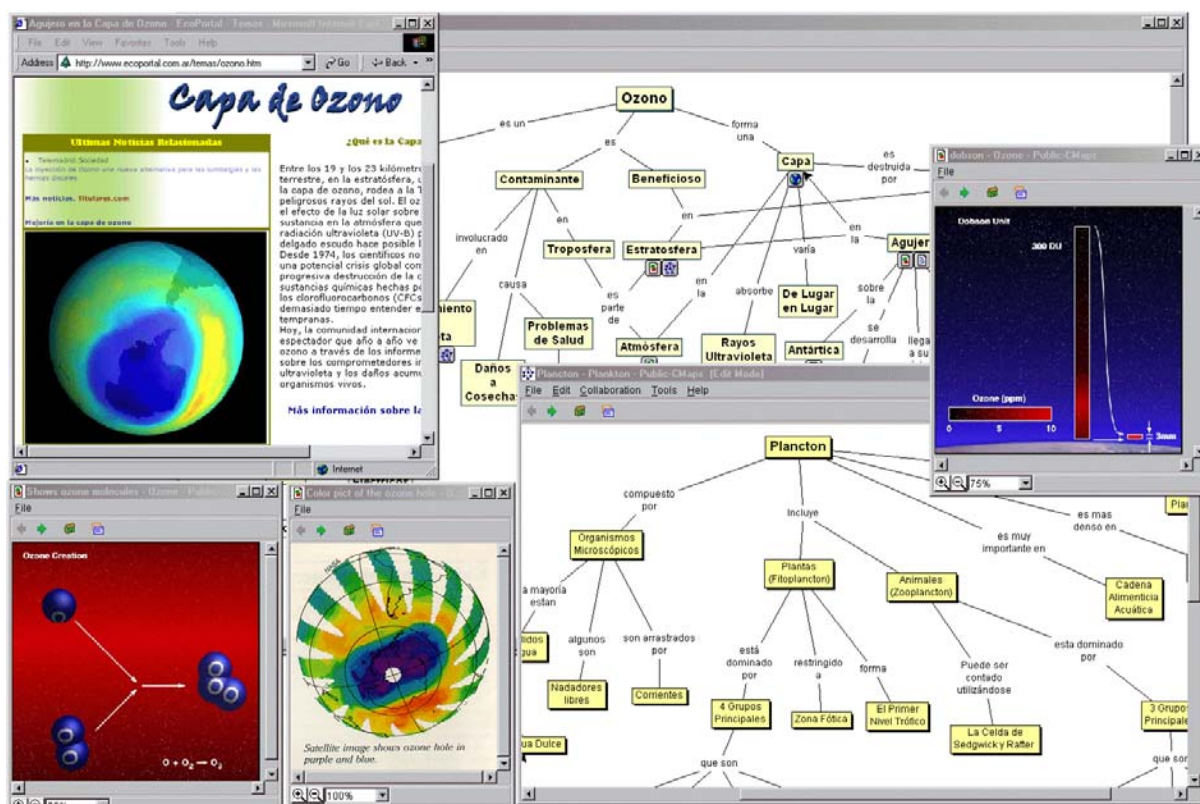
Agujero en la Capa de Ozono - EcoPortal - Temas - Microsoft Internet Explorer
File Edit View Favorites Tools Help
Address http://www.ecoportal.com.ar/temas/ozono.htm Go Back

Capa de Ozono

Ultimas Noticias Relacionadas

Telemadrid: Sociedad
La inyección de Ozono una nueva alternativa para las lumbalgias y las hernias discales

Más noticias: Titulares.com

Mejoría en la capa de ozono

¿Qué es la Capa

Entre los 19 y los 23 kilómetro terrestre, en la estratósfera, la capa de ozono, rodea a la T peligrosos rayos del sol. El oz el efecto de la luz solar sobre sustancia en la atmósfera que radiación ultravioleta (UV-B) p delgado escudo hace posible l Desde 1974, los científicos no una potencial crisis global con progresiva destrucción de la c sustancias químicas hechas p los clorofluorocarbonos (CFCs demasiado tiempo entender e tempranas.
Hoy, la comunidad internacio espectador que año a año ve ozono a través de los informe sobre los comprometedores i ultravioleta y los daños acum organismos vivos.

Más información sobre la

Internet

Ozono
es un
forma una
es
Capa
es destruida por
Contaminante
Beneficioso
en
en
en la
involucrado en
Troposfera
Estratosfera
varía
Agujer
causa
es parte de
en la
absorbe
De Lugar en Lugar
sobre la
miento
ta
Problemas de Salud
se desarrolla
llega a su
Daños a Cosecha
Atmósfera
Rayos Ultravioleta
Antártica

dobson - Ozone - Public-CMaps
File
Dobson Unit
300 DU
Ozone (ppm)
0 5 10
3mm
75%

Plancton - Plankton - Public-CMaps [Edit Mode]
File Edit Collaboration Tools Help
Plancton
compuesto por
Incluye
es muy importante en
es mas denso en
Plar
Organismos Microscópicos
Plantas (Fitoplancton)
Animales (Zooplancton)
Cadena Alimenticia Acuática
a mayoría estan
algunos son
son arrastrados por
lidos gua
Nadadores libres
Corrientes
está dominado por
restringido a
forma
Puede ser contado utilizándose
esta dominado por
4 Grupos Principales
Zona Fótica
El Primer Nivel Trófico
La Celda de Sedgwick y Rafter
3 Grupo Principale
ua Dulce
que son
que son

Shows ozone molecules - Ozone - Public
File
Ozone Creation
$O + O_2 \rightarrow O_3$

Color pict of the ozone hole - Ozone
File
Satellite image shows ozone hole in purple and blue.
100%